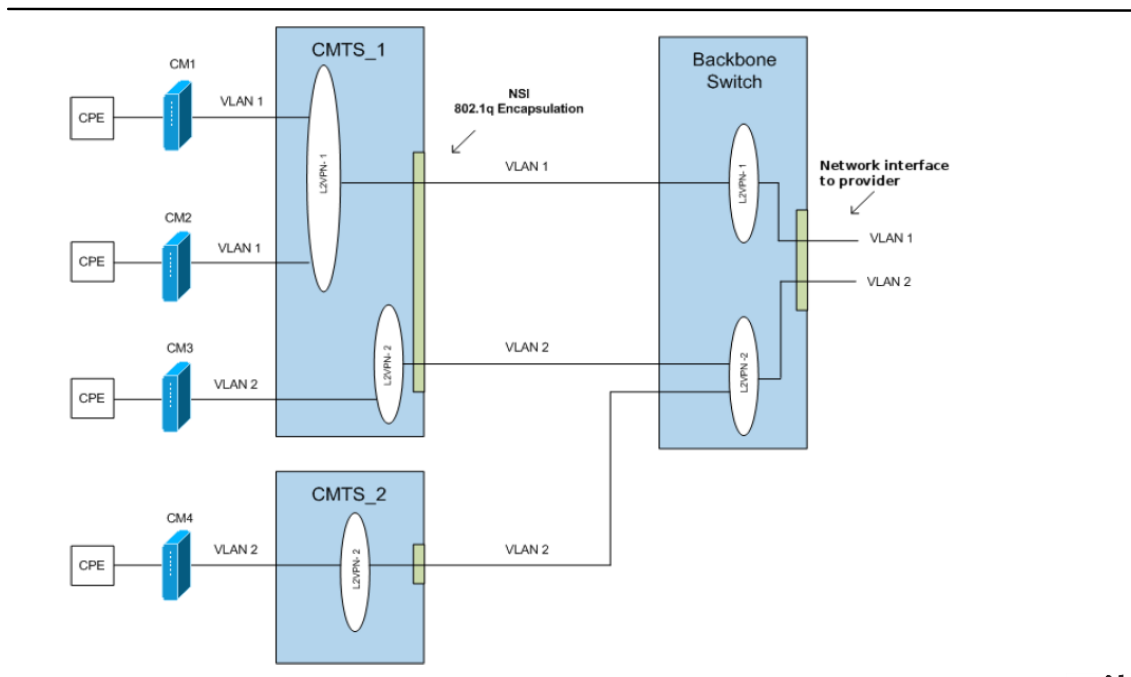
CMTS_1

Backbone Switch

NSI
802.1q Encapsulation

CM1
CPE
VLAN 1
L2VPN-1
VLAN 1
L2VPN-1

Network interface to provider

CM2
CPE
VLAN 1
VLAN 1
VLAN 2

CM3
CPE
VLAN 2
L2VPN-2
VLAN 2
L2VPN-2

CMTS_2

CM4
CPE
VLAN 2
L2VPN-2
VLAN 2